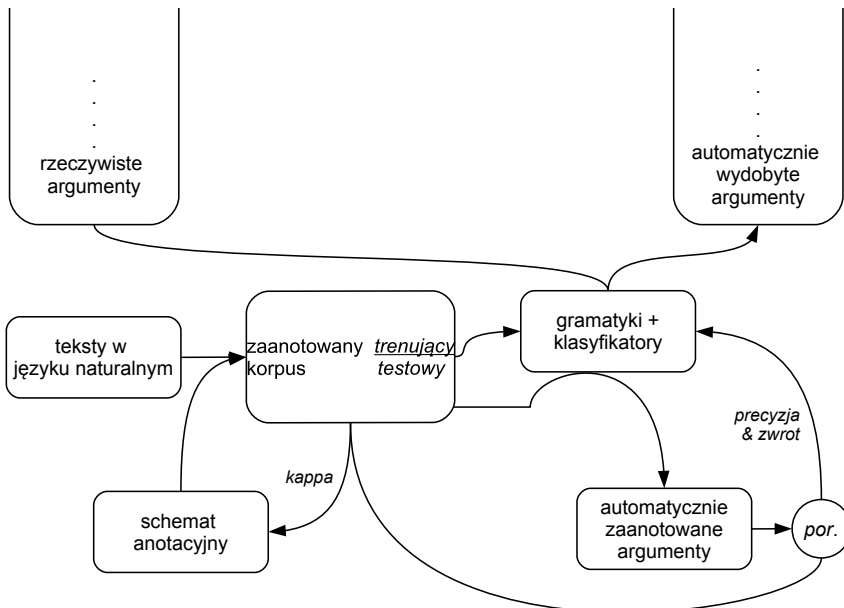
.
.
.
.
.
rzeczywiste argumenty

.
.
.
.
.
automatycznie wydobyte argumenty

teksty w języku naturalnym

zaanotowany korpus

trenujący

testowy

gramatyki + klasyfikatory

precyzja & zwrot

kappa

schemat anotacyjny

automatycznie zaanotowane argumenty

por.